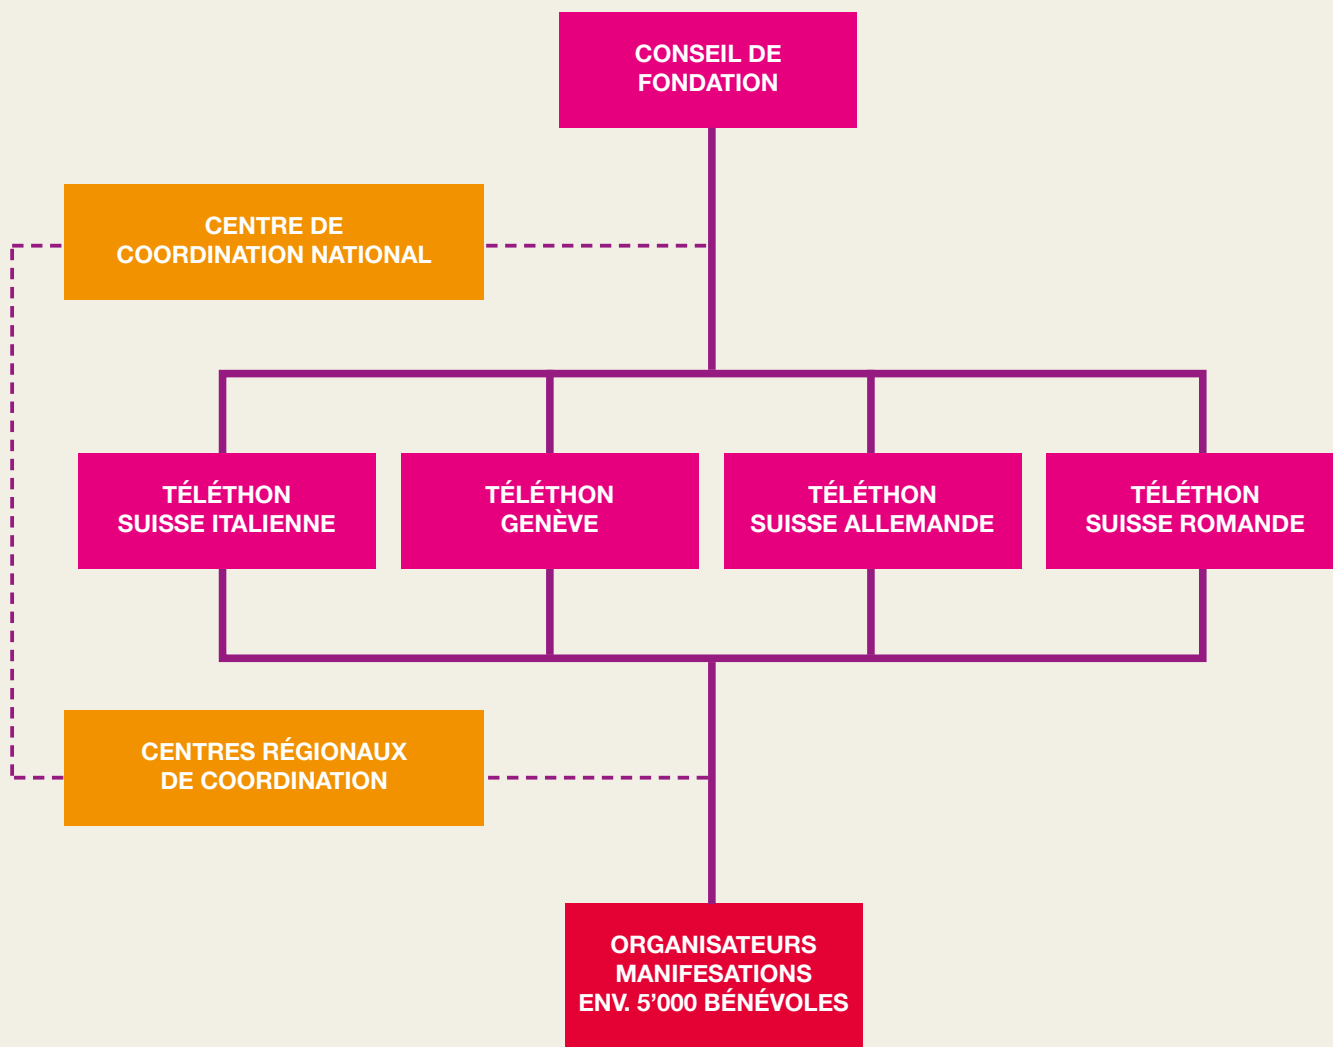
CONSEIL DE FONDATION

CENTRE DE COORDINATION NATIONAL

TÉLÉTHON SUISSE ITALIENNE

TÉLÉTHON GENÈVE

TÉLÉTHON SUISSE ALLEMANDE

TÉLÉTHON SUISSE ROMANDE

CENTRES RÉGIONAUX DE COORDINATION

ORGANISATEURS MANIFESATIONS ENV. 5’000 BÉNÉVOLES